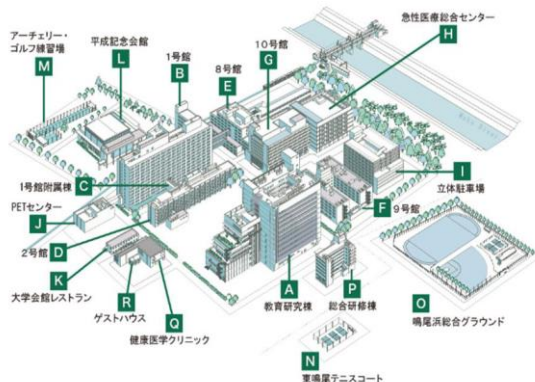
アーチェリー・ゴルフ練習場
M
平成記念会館
L
1号館
B
8号館
E
10号館
G
急性医療総合センター
H
1号館附属棟
C
I
立体駐車場
PETセンター
J
F
9号館
2号館
D
K
大学会館レストラン
R
ゲストハウス
Q
健康医学クリニック
A
教育研究棟
P
総合研修棟
O
鳴尾浜総合グラウンド
N
東鳴尾テニスコート